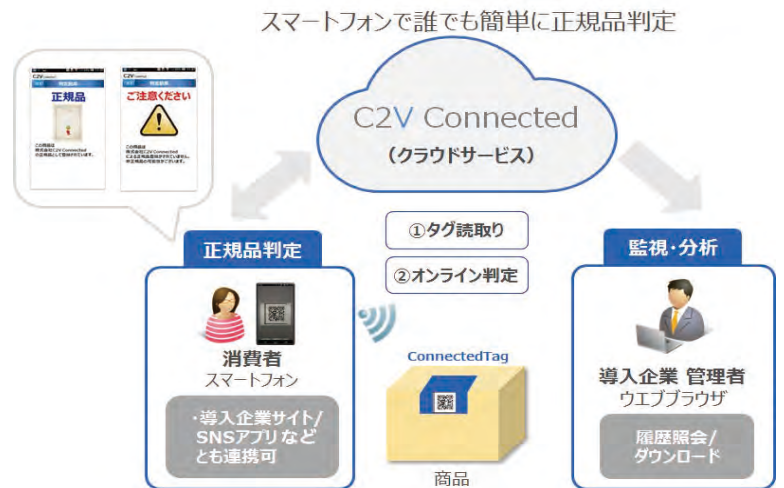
スマートフォンで誰でも簡単に正規品判定

C2V
正規品

C2V
ご注意ください

C2V Connected
（クラウドサービス）

①タグ読取り

②オンライン判定

正規品判定

消費者
スマートフォン

・導入企業サイト/ SNSアプリなども連携可

ConnectedTag

商品

監視・分析

導入企業 管理者
ウエブブラウザ

履歴照会/ダウンロード